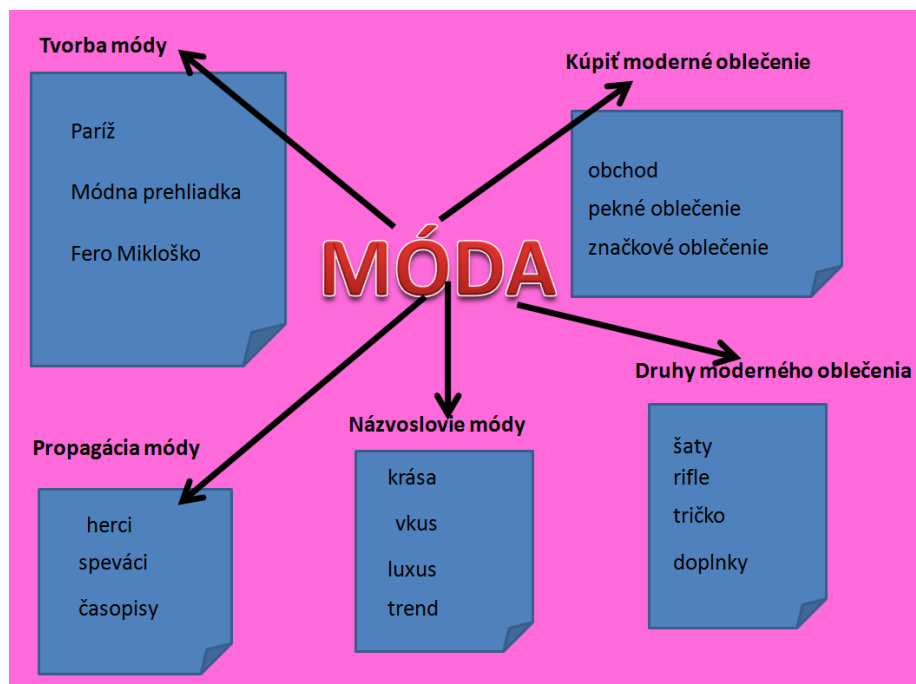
MÓDA

Tvorba módy

Paríž

Módna prehliadka

Fero Mikloško

Kúpiť moderné oblečenie

obchod
pekné oblečenie
značkové oblečenie

Druhy moderného oblečenia

šaty
rifle
tričko
doplnky

Názvoslovie módy

krása
vkus
luxus
trend

Propagácia módy

herci
speváci
časopisy